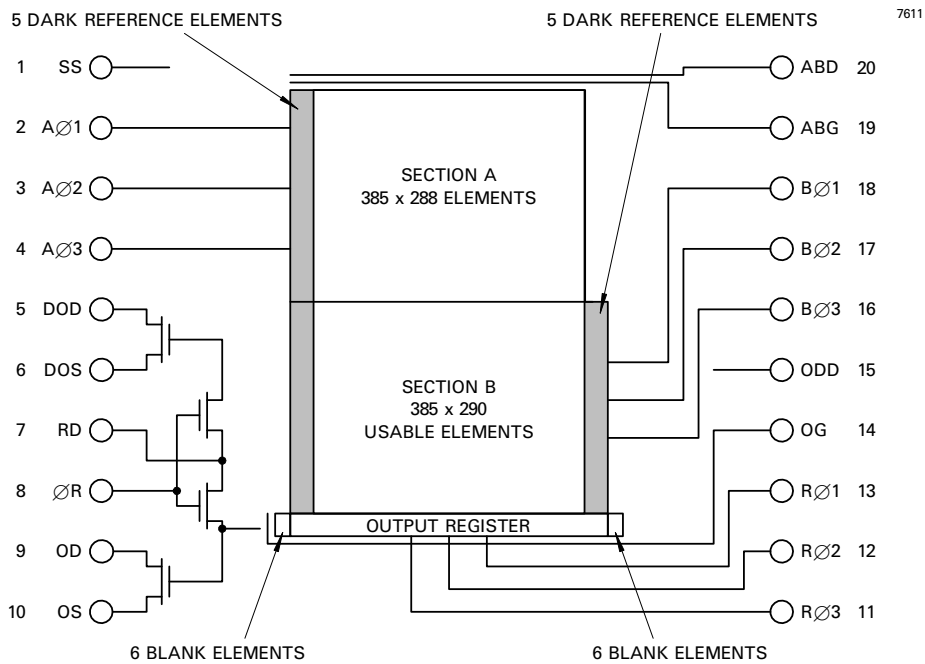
5 DARK REFERENCE ELEMENTS

5 DARK REFERENCE ELEMENTS

7611

1 SS

2 A∅1

3 A∅2

4 A∅3

5 DOD

6 DOS

7 RD

8 ∅R

9 OD

10 OS

SECTION A
385 x 288 ELEMENTS

SECTION B
385 x 290
USABLE ELEMENTS

OUTPUT REGISTER

ABD 20

ABG 19

B∅1 18

B∅2 17

B∅3 16

ODD 15

OG 14

R∅1 13

R∅2 12

R∅3 11

6 BLANK ELEMENTS

6 BLANK ELEMENTS